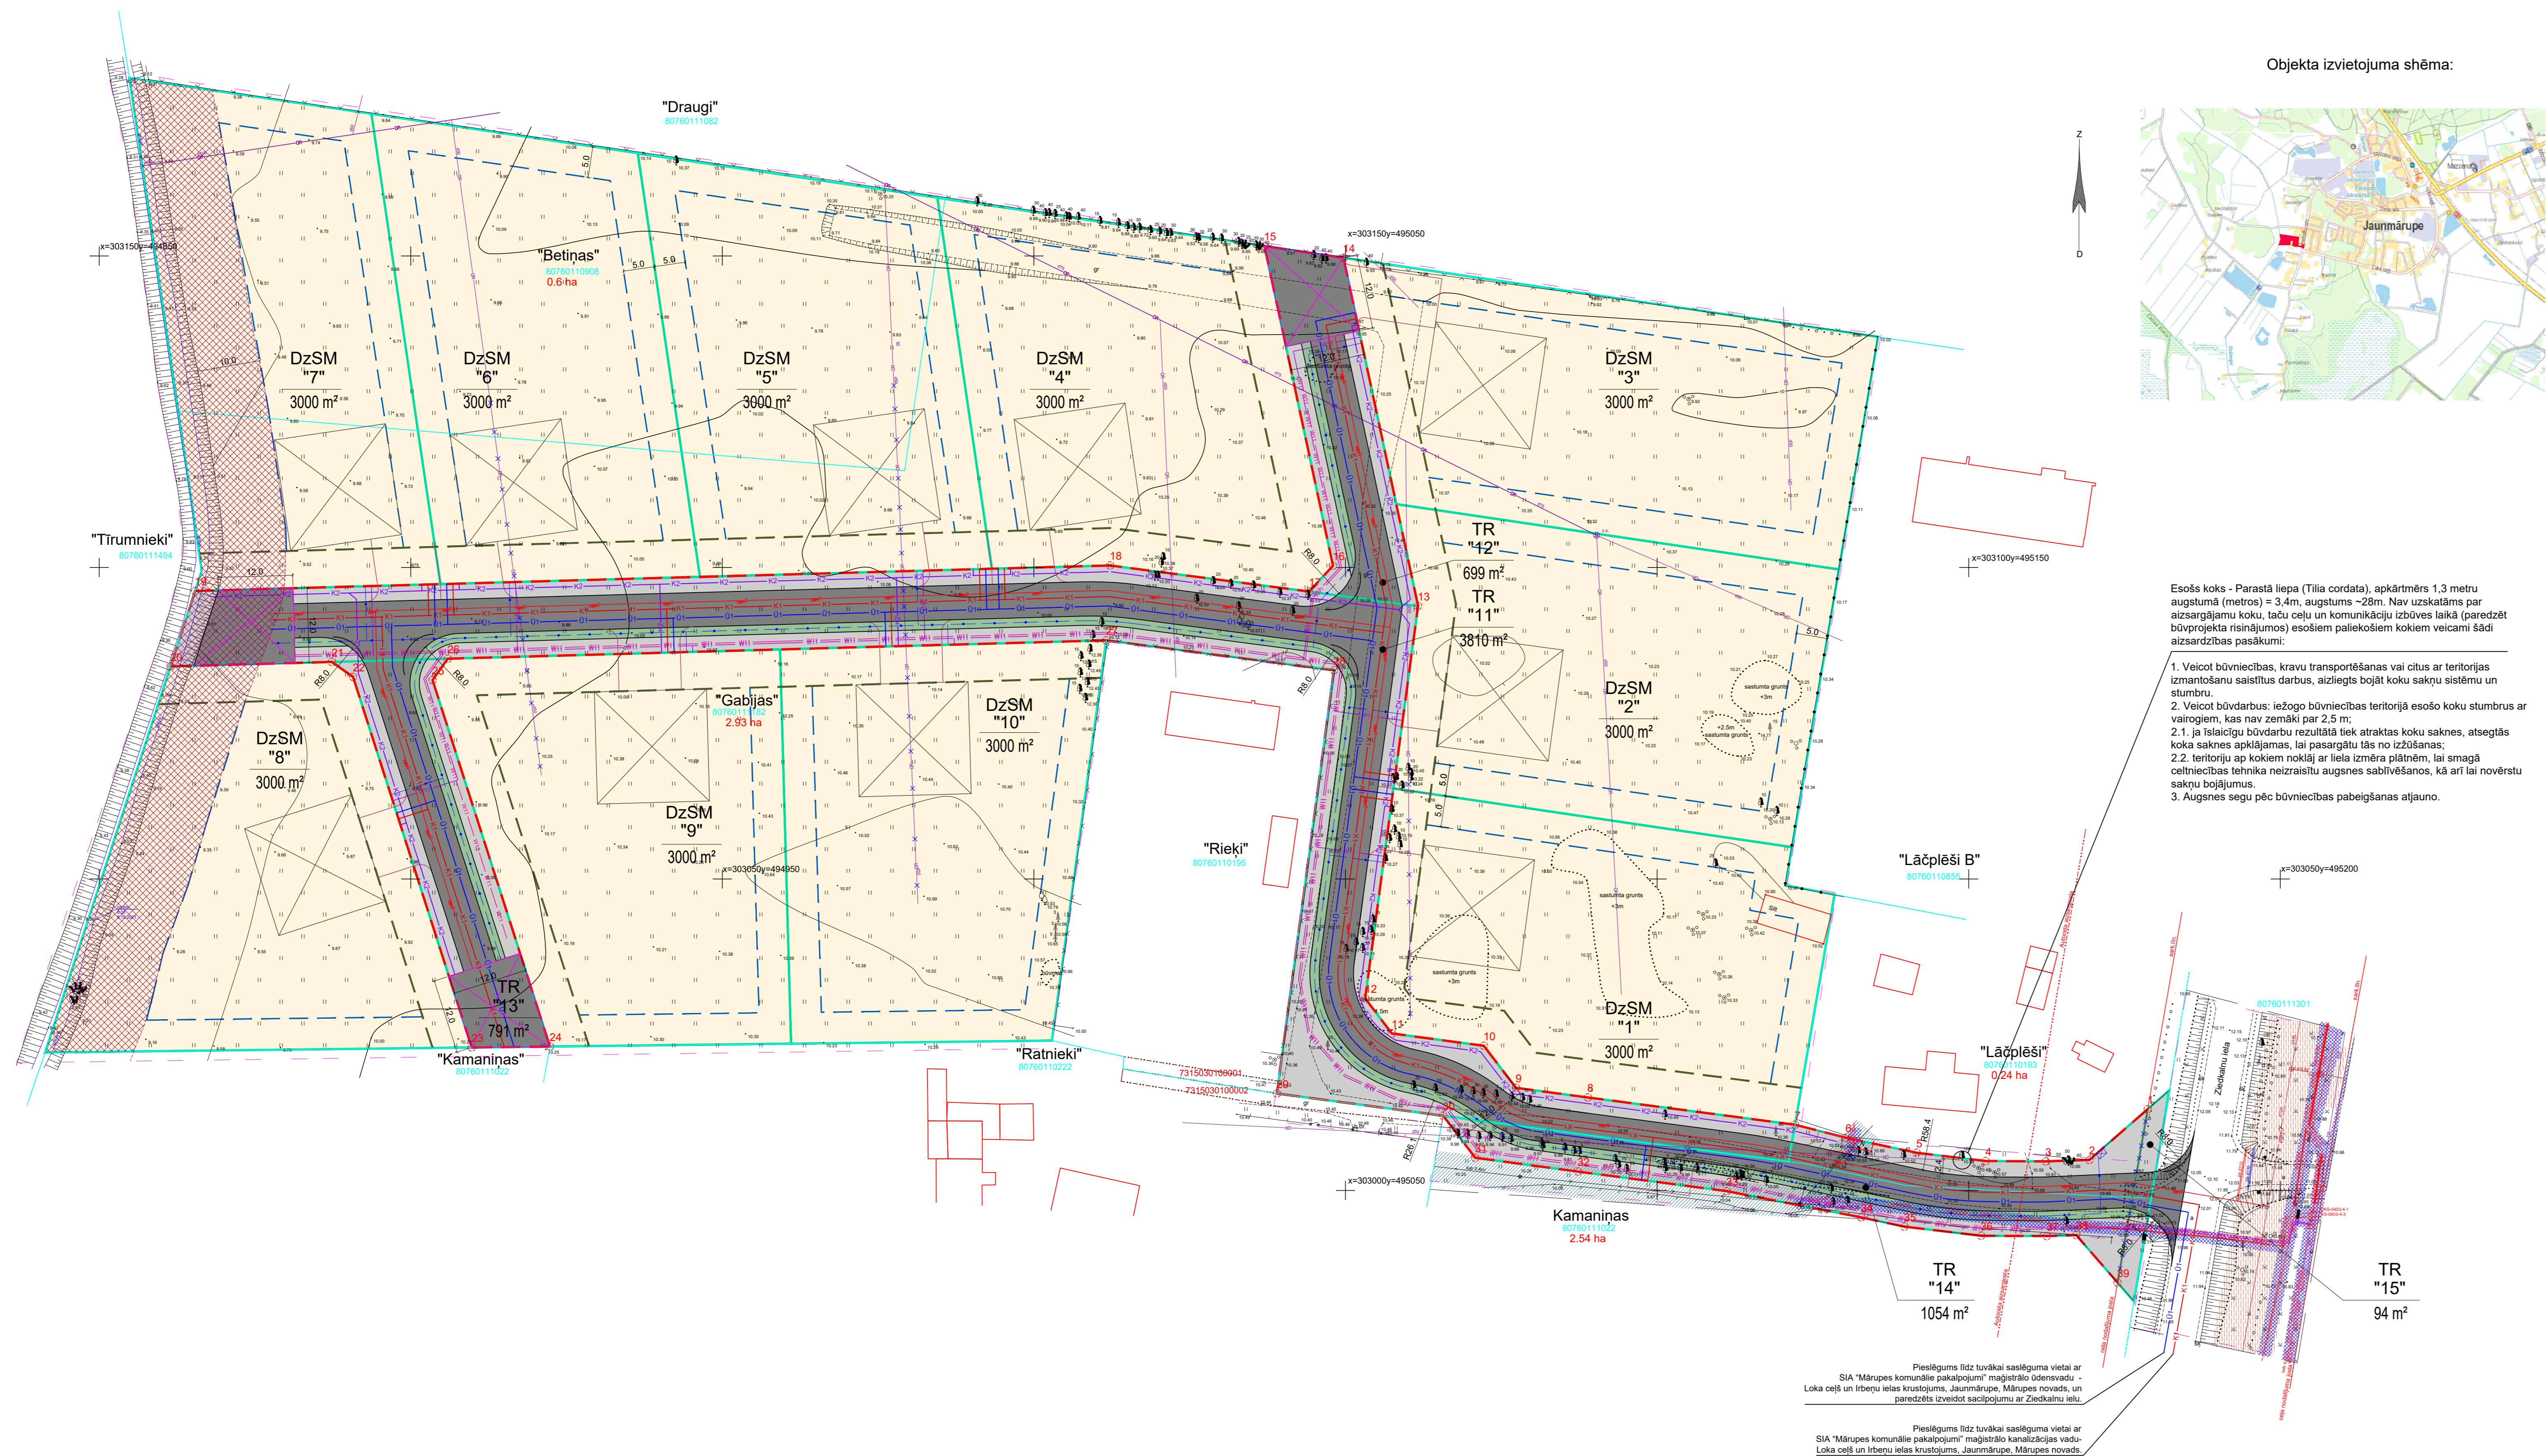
Objekta izvietojuma shēma:

Jaunmārupe

"Draugi"
80760111082

"Betiņas"
80760110908
0.6 ha

x=303150y=494850

x=303150y=495050

DzSM
"7"
3000 m²

DzSM
"6"
3000 m²

DzSM
"5"
3000 m²

DzSM
"4"
3000 m²

DzSM
"3"
3000 m²

"Tīrumnieki"
80760111494

TR
"12"
699 m²

TR
"11"
3810 m²

x=303100y=495150

DzSM
"2"
3000 m²

DzSM
"8"
3000 m²

"Gabijas"
80760110982
2.93 ha

DzSM
"10"
3000 m²

DzSM
"9"
3000 m²

x=303050y=494950

"Rieķi"
80760110195

"Lāčplēši B"
80760110855

x=303050y=495200

TR
"13"
791 m²

DzSM
"1"
3000 m²

"Kamaniņas"
80760111022

"Ratnieki"
80760110222

7315030100001
7315030100002

"Lāčplēši"
80760110193
0.24 ha

x=303000y=495050

Kamaniņas
80760111022
2.54 ha

80760111301

Ziedkalnu iela

TR
"14"
1054 m²

TR
"15"
94 m²

Esošs koks - Parastā liepa (Tilia cordata), apkārtmērs 1,3 metru augstumā (metros) = 3,4m, augstums ~28m. Nav uzskatāms par aizsargājamu koku, taču ceļu un komunikāciju izbūves laikā (paredzēt būvprojekta risinājumos) esošiem paliekošiem kokiem veicami šādi aizsardzības pasākumi:

1. Veicot būvniecības, kravu transportēšanas vai citus ar teritorijas izmantošanu saistītus darbus, aizliegts bojāt koku sakņu sistēmu un stumbru.
2. Veicot būvdarbus: iežogo būvniecības teritorijā esošo koku stumbrus ar vairogiem, kas nav zemāki par 2,5 m;
2.1. ja īslaicīgu būvdarbu rezultātā tiek atraktas koku saknes, atsegtās koka saknes apklājamas, lai pasargātu tās no izžūšanas;
2.2. teritoriju ap kokiem noklāj ar liela izmēra plātnēm, lai smagā celtniecības tehnika neizraisītu augsnes sablīvēšanos, kā arī lai novērstu sakņu bojājumus.
3. Augsnes segu pēc būvniecības pabeigšanas atjauno.

sastumta grunts +3m
sastumta grunts +2.5m
sastumta grunts +3m
sastumta grunts +3m
sastumta grunts

Pieslēgums līdz tuvākai saslēguma vietai ar SIA "Mārupes komunālie pakalpojumi" maģistrālo ūdensvadu - Loka ceļš un Irbeņu ielas krustojums, Jaunmārupe, Mārupes novads, un paredzēts izveidot sacilpojumu ar Ziedkalnu ielu.

Pieslēgums līdz tuvākai saslēguma vietai ar SIA "Mārupes komunālie pakalpojumi" maģistrālo kanalizācijas vadu- Loka ceļš un Irbeņu ielas krustojums, Jaunmārupe, Mārupes novads.